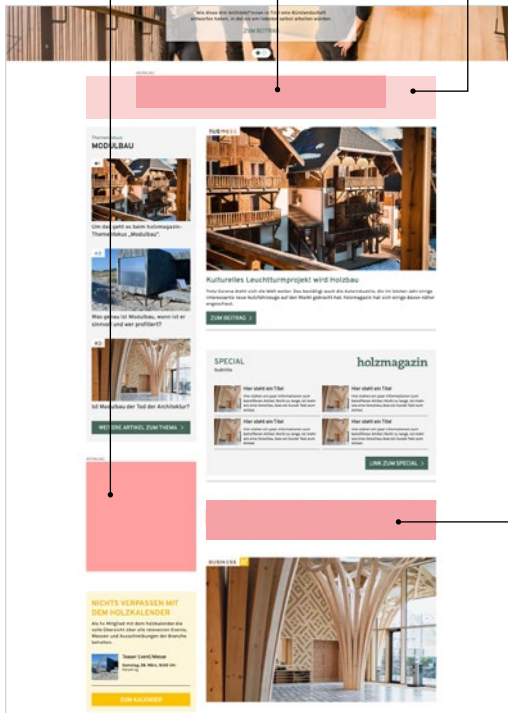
Wie diese drei Architekt*innen in Tirol eine Künstlerdorf entworfen haben, in den sie am liebsten selbst arbeiten würden.

ZUM BEITRAG

WERBUNG

Themenfokus
MODULBAU

#1
Um das geht es beim holzmagazin-Themenfokus „Modulbau".

#2
Was genau ist Modulbau, wann ist er sinnvoll und wer profitiert?

#3
Ist Modulbau der Tod der Architektur?

WEITERE ARTIKEL ZUM THEMA >

WERBUNG

NICHTS VERPASSEN MIT DEM HOLZKALENDER

Als hv Mitglied mit dem holzkalender die volle Übersicht über alle relevanten Events, Messen und Ausschreibungen der Branche behalten.

Teaser Event/Messe
Samstag, 28. März, 10:00 Uhr
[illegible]

ZUM KALENDER

BUSINESS

Kulturelles Leuchtturmprojekt wird Holzbau

Trotz Corona dreht sich die Welt weiter. Das bestätigt auch die Industrie, die im letzten Jahr einige interessante neue Holzfahrzeuge auf den Markt gebracht hat. holzmagazin hat sich einige davon näher angeschaut.

ZUM BEITRAG >

SPECIAL
Subtitle

holzmagazin

Hier steht ein Titel
Hier steht ein Titel
Hier steht ein Titel
Hier steht ein Titel

LINK ZUM SPECIAL >

BUSINESS